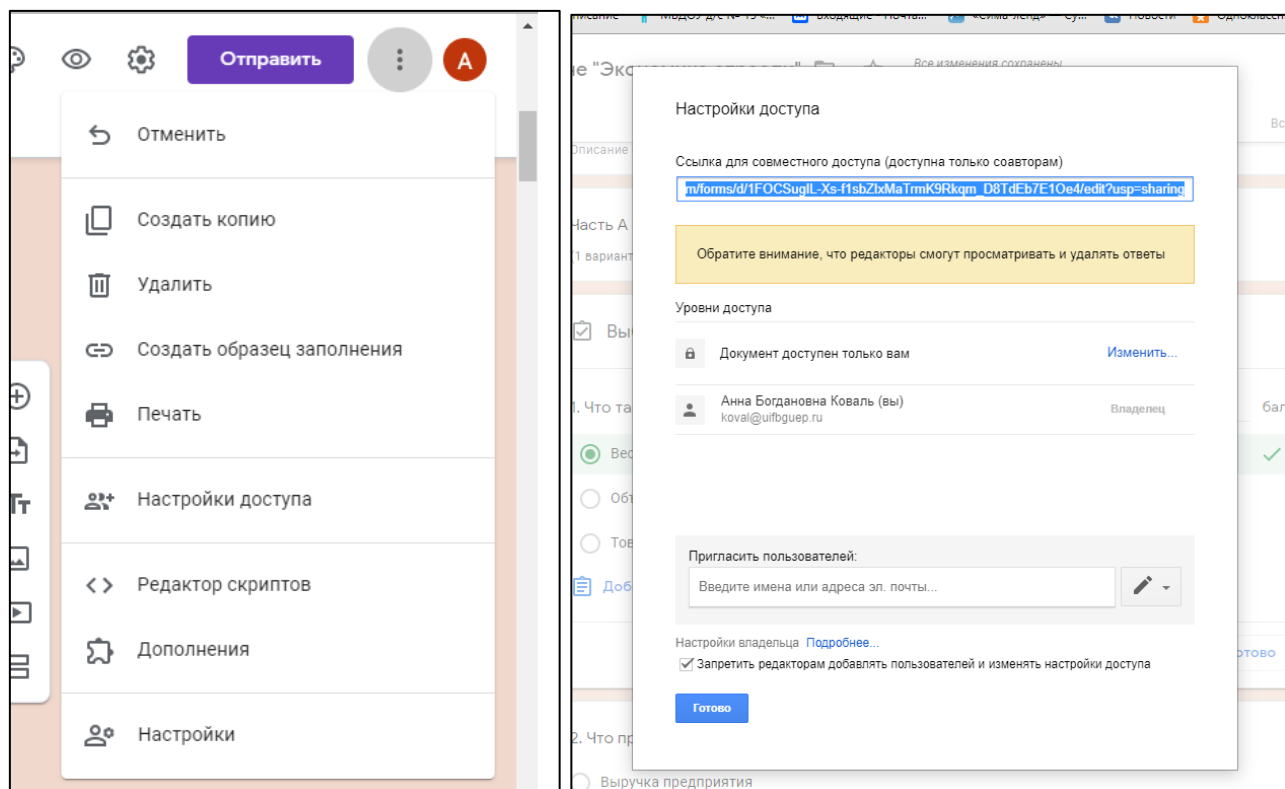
Отправить

A

Отменить

Создать копию

Удалить

Создать образец заполнения

Печать

Настройки доступа

Редактор скриптов

Дополнения

Настройки

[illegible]

Все изменения сохранены

Описание

Часть А

1 вариант

Вы

1. Что та

Вер

Обт

Тов

Доб

2. Что пр

Выручка предприятия

бал

Готово

Настройки доступа

Ссылка для совместного доступа (доступна только соавторам)

m/forms/d/1FOCSugIL-Xs-f1sbZlxMaTrmK9Rkqm_D8TdEb7E1Oe4/edit?usp=sharing

Обратите внимание, что редакторы смогут просматривать и удалять ответы

Уровни доступа

Документ доступен только вам

Изменить...

Анна Богдановна Коваль (вы)
koval@uifbguep.ru

Владелец

Пригласить пользователей:

Введите имена или адреса эл. почты...

Настройки владельца Подробнее...

Запретить редакторам добавлять пользователей и изменять настройки доступа

Готово